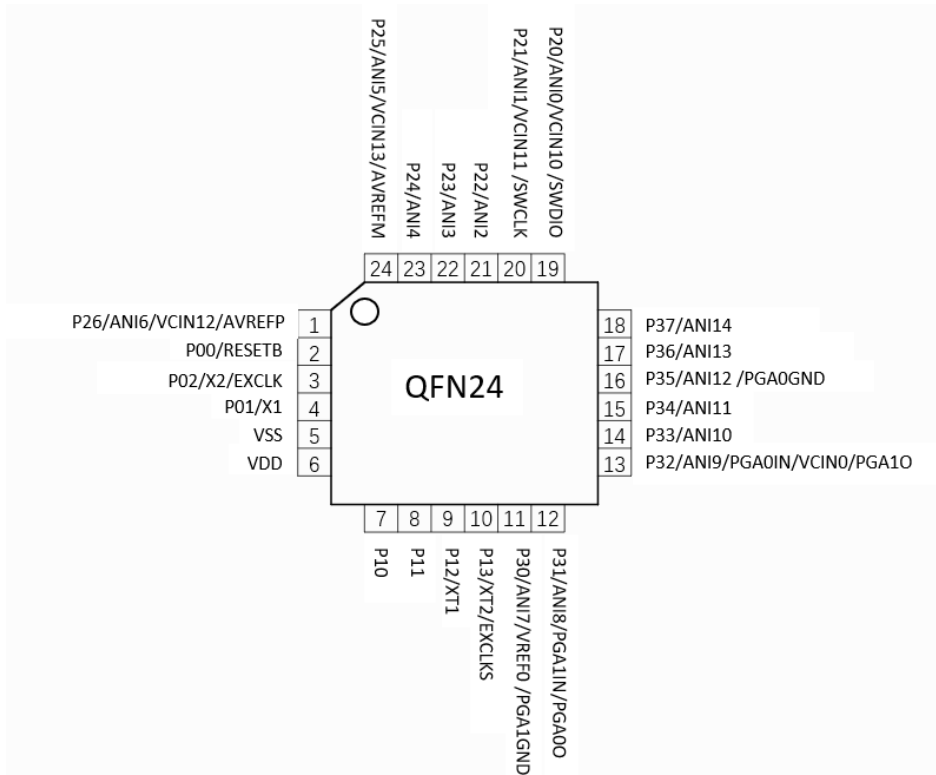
P25/ANI5/VCIN13/AVREFM
P24/ANI4
P23/ANI3
P22/ANI2
P21/ANI1/VCIN11 /SWCLK
P20/ANI0/VCIN10 /SWDIO

24 23 22 21 20 19

P26/ANI6/VCIN12/AVREFP 1
P00/RESETB 2
P02/X2/EXCLK 3
P01/X1 4
VSS 5
VDD 6

QFN24

18 P37/ANI14
17 P36/ANI13
16 P35/ANI12 /PGA0GND
15 P34/ANI11
14 P33/ANI10
13 P32/ANI9/PGA0IN/VCIN0/PGA1O

7 8 9 10 11 12

P10
P11
P12/XT1
P13/XT2/EXCLKS
P30/ANI7/VREF0 /PGA1GND
P31/ANI8/PGA1IN/PGA0O